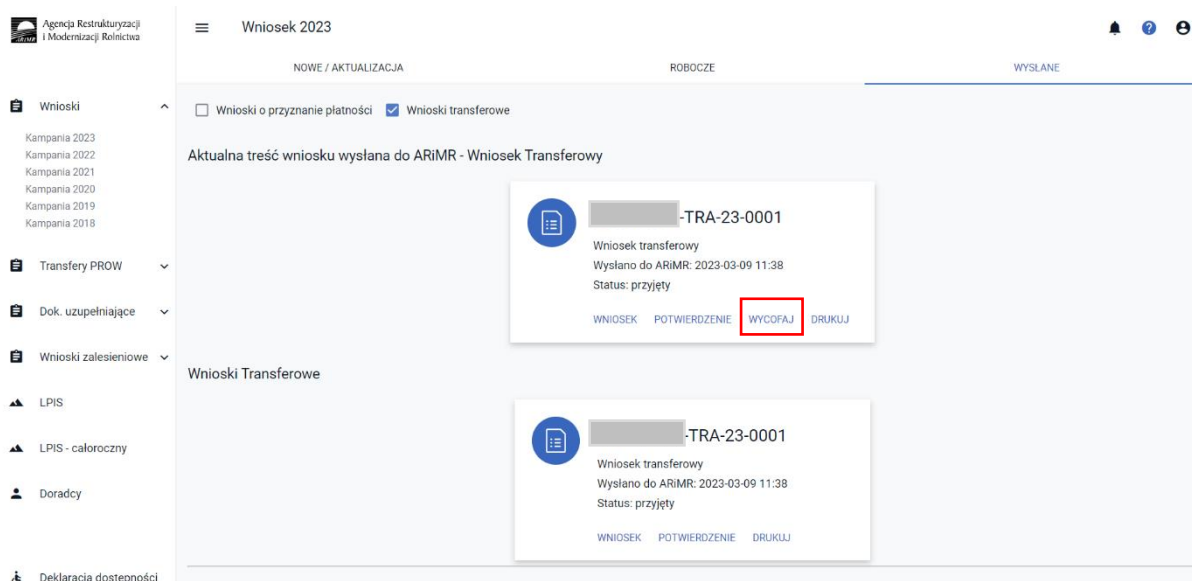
Agencja Restrukturyzacji i Modernizacji Rolnictwa

Wniosek 2023

NOWE / AKTUALIZACJA
ROBOCZE
WYSŁANE

Wnioski
Kampania 2023
Kampania 2022
Kampania 2021
Kampania 2020
Kampania 2019
Kampania 2018
Transfery PROW
Dok. uzupełniające
Wnioski zalesieniowe
LPIS
LPIS - całoroczny
Doradcy
Deklaracja dostępności

Wnioski o przyznanie płatności
Wnioski transferowe

Aktualna treść wniosku wysłana do ARiMR - Wniosek Transferowy

-TRA-23-0001
Wniosek transferowy
Wysłano do ARiMR: 2023-03-09 11:38
Status: przyjęty
WNIOSEK POTWIERDZENIE WYCOFAJ DRUKUJ

Wnioski Transferowe

-TRA-23-0001
Wniosek transferowy
Wysłano do ARiMR: 2023-03-09 11:38
Status: przyjęty
WNIOSEK POTWIERDZENIE DRUKUJ